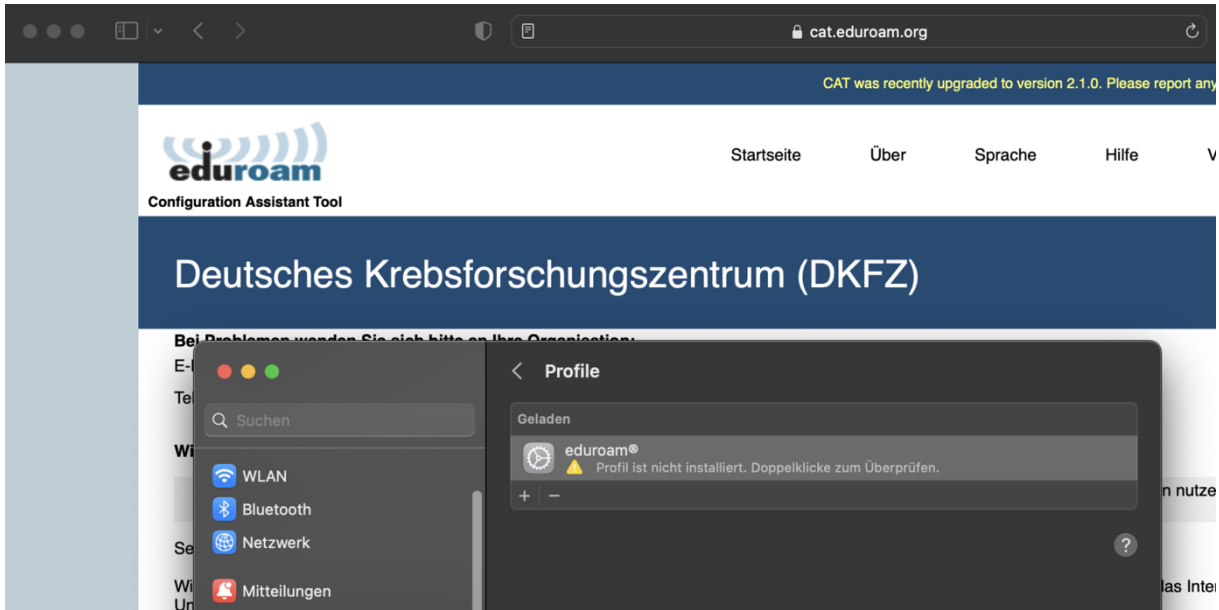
cat.eduroam.org

CAT was recently upgraded to version 2.1.0. Please report any

eduroam
Configuration Assistant Tool

Startseite Über Sprache Hilfe V

Deutsches Krebsforschungszentrum (DKFZ)

Bei Problemen wenden Sie sich bitte an Ihre Organisation:
E-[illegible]
Te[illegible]
Wi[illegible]
Se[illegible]
Wi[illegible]
Un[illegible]

n nutze
las Inter

Suchen
WLAN
Bluetooth
Netzwerk
Mitteilungen

Profile
Geladen
eduroam®
Profil ist nicht installiert. Doppelklicke zum Überprüfen.
+ −
?